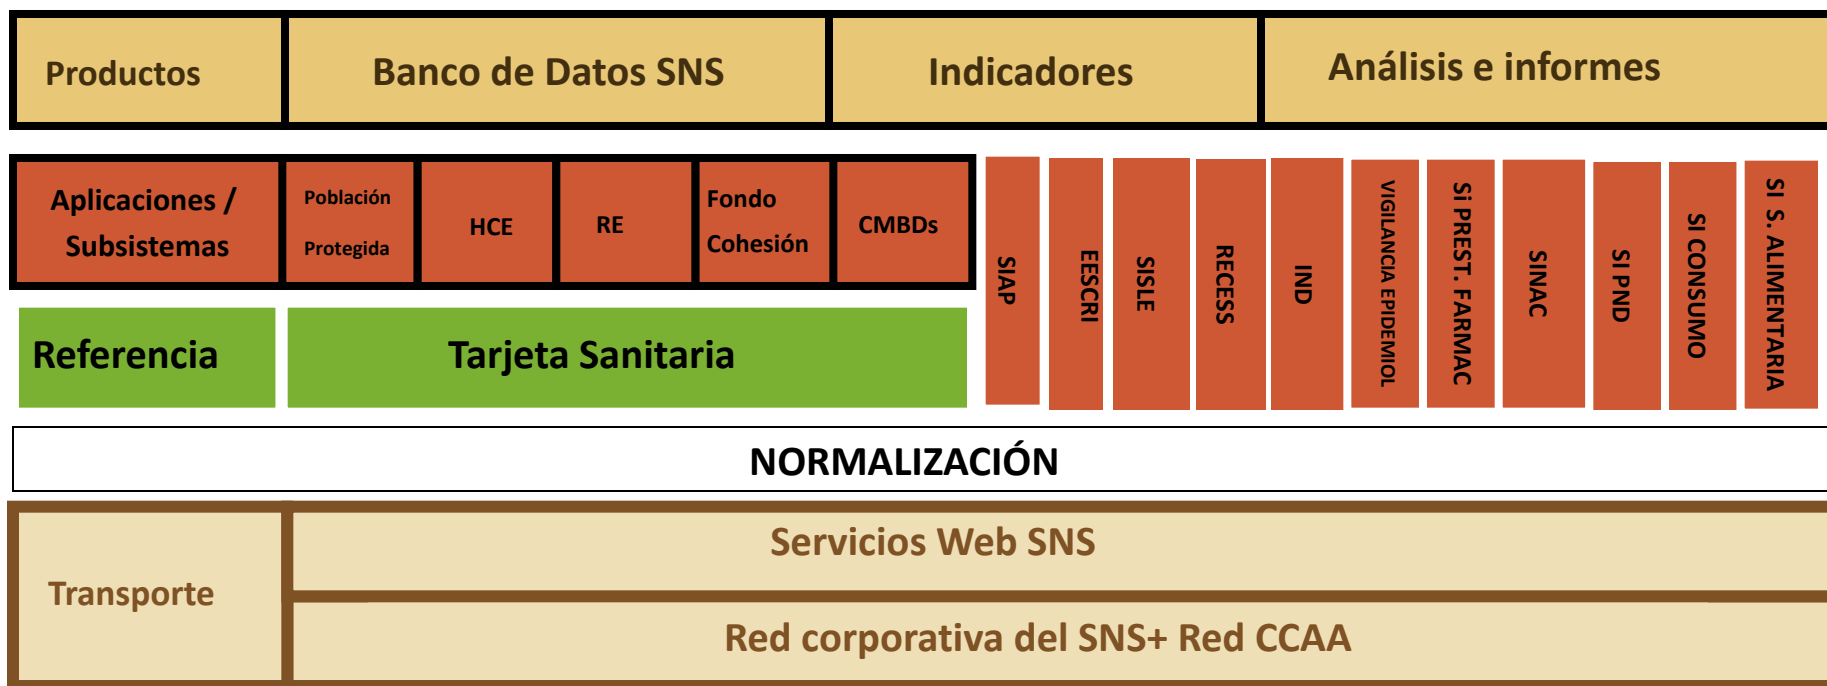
| Productos | Banco de Datos SNS | Indicadores | Análisis e informes |
|---|---|---|---|

| Aplicaciones / Subsistemas | Población Protegida | HCE | RE | Fondo Cohesión | CMBDs |
|---|---|---|---|---|---|

SIAP
EESCRI
SISLE
RECESS
IND
VIGILANCIA EPIDEMIOL
SI PREST. FARMAC
SINAC
SI PND
SI CONSUMO
SI S. ALIMENTARIA

Referencia

Tarjeta Sanitaria

NORMALIZACIÓN

Transporte

Servicios Web SNS

Red corporativa del SNS+ Red CCAA